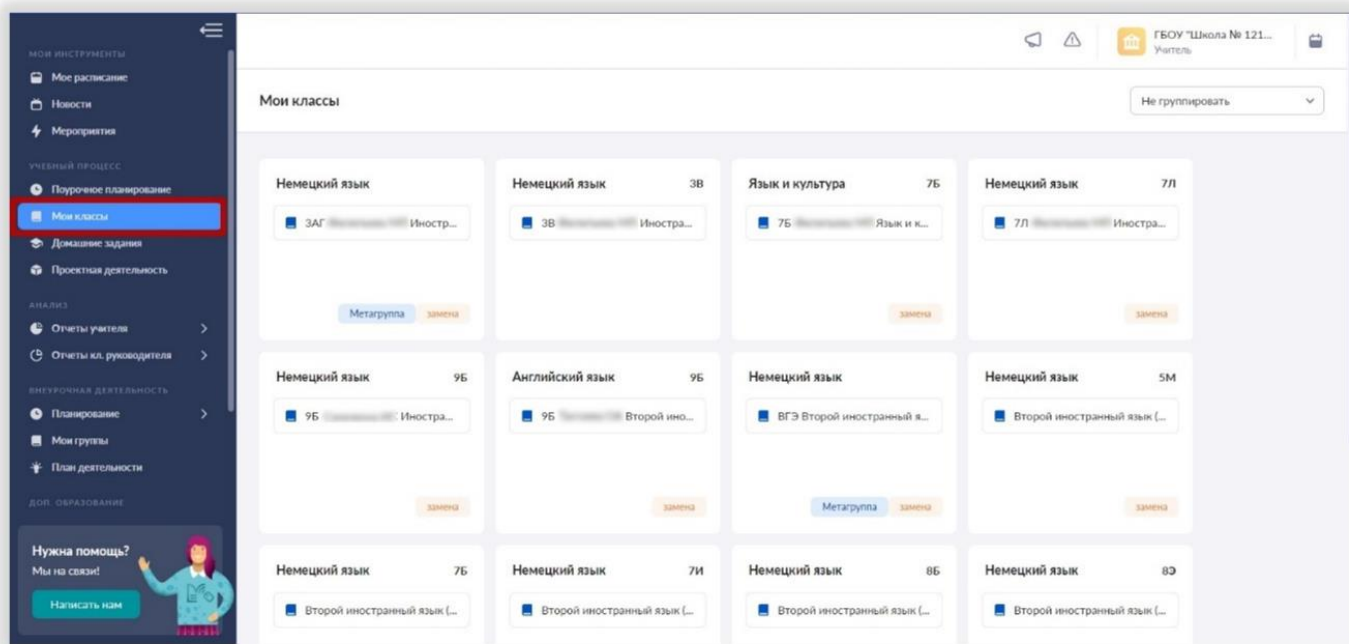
МОИ ИНСТРУМЕНТЫ
Мое расписание
Новости
Мероприятия
УЧЕБНЫЙ ПРОЦЕСС
Поурочное планирование
Мои классы
Домашние задания
Проектная деятельность
АНАЛИЗ
Отчеты учителя
Отчеты кл. руководителя
ВНЕУРОЧНАЯ ДЕЯТЕЛЬНОСТЬ
Планирование
Мои группы
План деятельности
ДОП. ОБРАЗОВАНИЕ
Нужна помощь?
Мы на связи!
Написать нам

ГБОУ "Школа № 121...
Учитель

Мои классы
Не группировать

Немецкий язык
3АГ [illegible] Иностр...
Метагруппа замена

Немецкий язык 3В
3В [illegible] Иностра...

Язык и культура 7Б
7Б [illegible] Язык и к...
замена

Немецкий язык 7Л
7Л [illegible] Иностра...
замена

Немецкий язык 9Б
9Б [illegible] Иностра...
замена

Английский язык 9Б
9Б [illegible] Второй ино...
замена

Немецкий язык
ВГЭ Второй иностранный я...
Метагруппа замена

Немецкий язык 5М
Второй иностранный язык (...
замена

Немецкий язык 7Б
Второй иностранный язык (...

Немецкий язык 7И
Второй иностранный язык (...

Немецкий язык 8Б
Второй иностранный язык (...

Немецкий язык 8Э
Второй иностранный язык (...